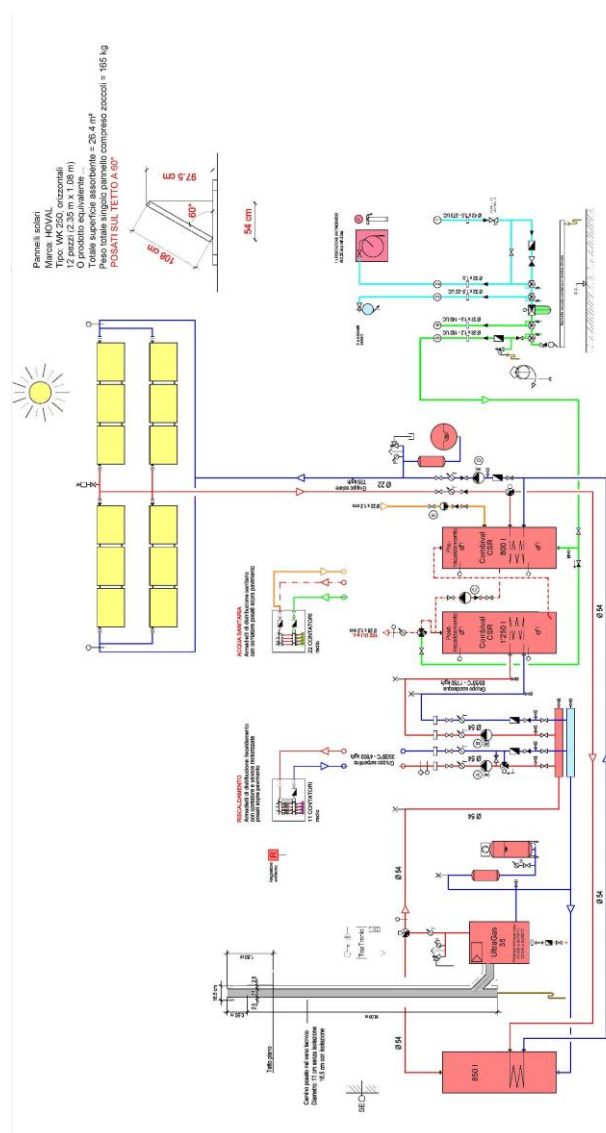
Pannelli solari
Marca: HOVAL
Tipo: WK 250, orizzontali
12 pezzi (2,35 m x 1,08 m)
O prodotto equivalente
Totale superficie assorbente = 26,4 m²
Peso totale singolo pannello compreso zoccoli = 165 kg
POSATI SUL TETTO A 60°

108 cm
60°
97,5 cm
54 cm

ACQUA SANITARIA
Armadietti di distribuzione sanitario con contatore posati sopra pavimento
22 CONTATORI

RISCALDAMENTO
Armadietti di distribuzione riscaldamento con contatore e valvole motorizzate posati sopra pavimento
11 CONTATORI

Combival CSR 800 l
Combival CSR 1250 l
UltraGas 35
850 l

Ø 22
Ø 54
Ø 54
Ø 54
Ø 54
Ø 54

Tetto piano
Camino posato nel vano tecnico
SE